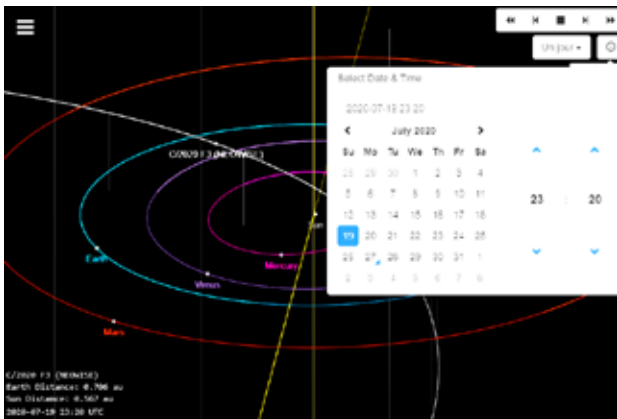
Un jour ▾

Select Date & Time

2020-07-19 23:20

July 2020

| Su | Mo | Tu | We | Th | Fr | Sa |
|---|---|---|---|---|---|---|
| 28 | 29 | 30 | 1 | 2 | 3 | 4 |
| 5 | 6 | 7 | 8 | 9 | 10 | 11 |
| 12 | 13 | 14 | 15 | 16 | 17 | 18 |
| 19 | 20 | 21 | 22 | 23 | 24 | 25 |
| 26 | 27 | 28 | 29 | 30 | 31 | 1 |
| 2 | 3 | 4 | 5 | 6 | 7 | 8 |

23 : 20

C/2020 F3 (NEOWISE)

Sun

Earth

Venus

Mercury

Mars

C/2020 F3 (NEOWISE)
Earth Distance: 0.706 au
Sun Distance: 0.567 au
2020-07-19 23:20 UTC